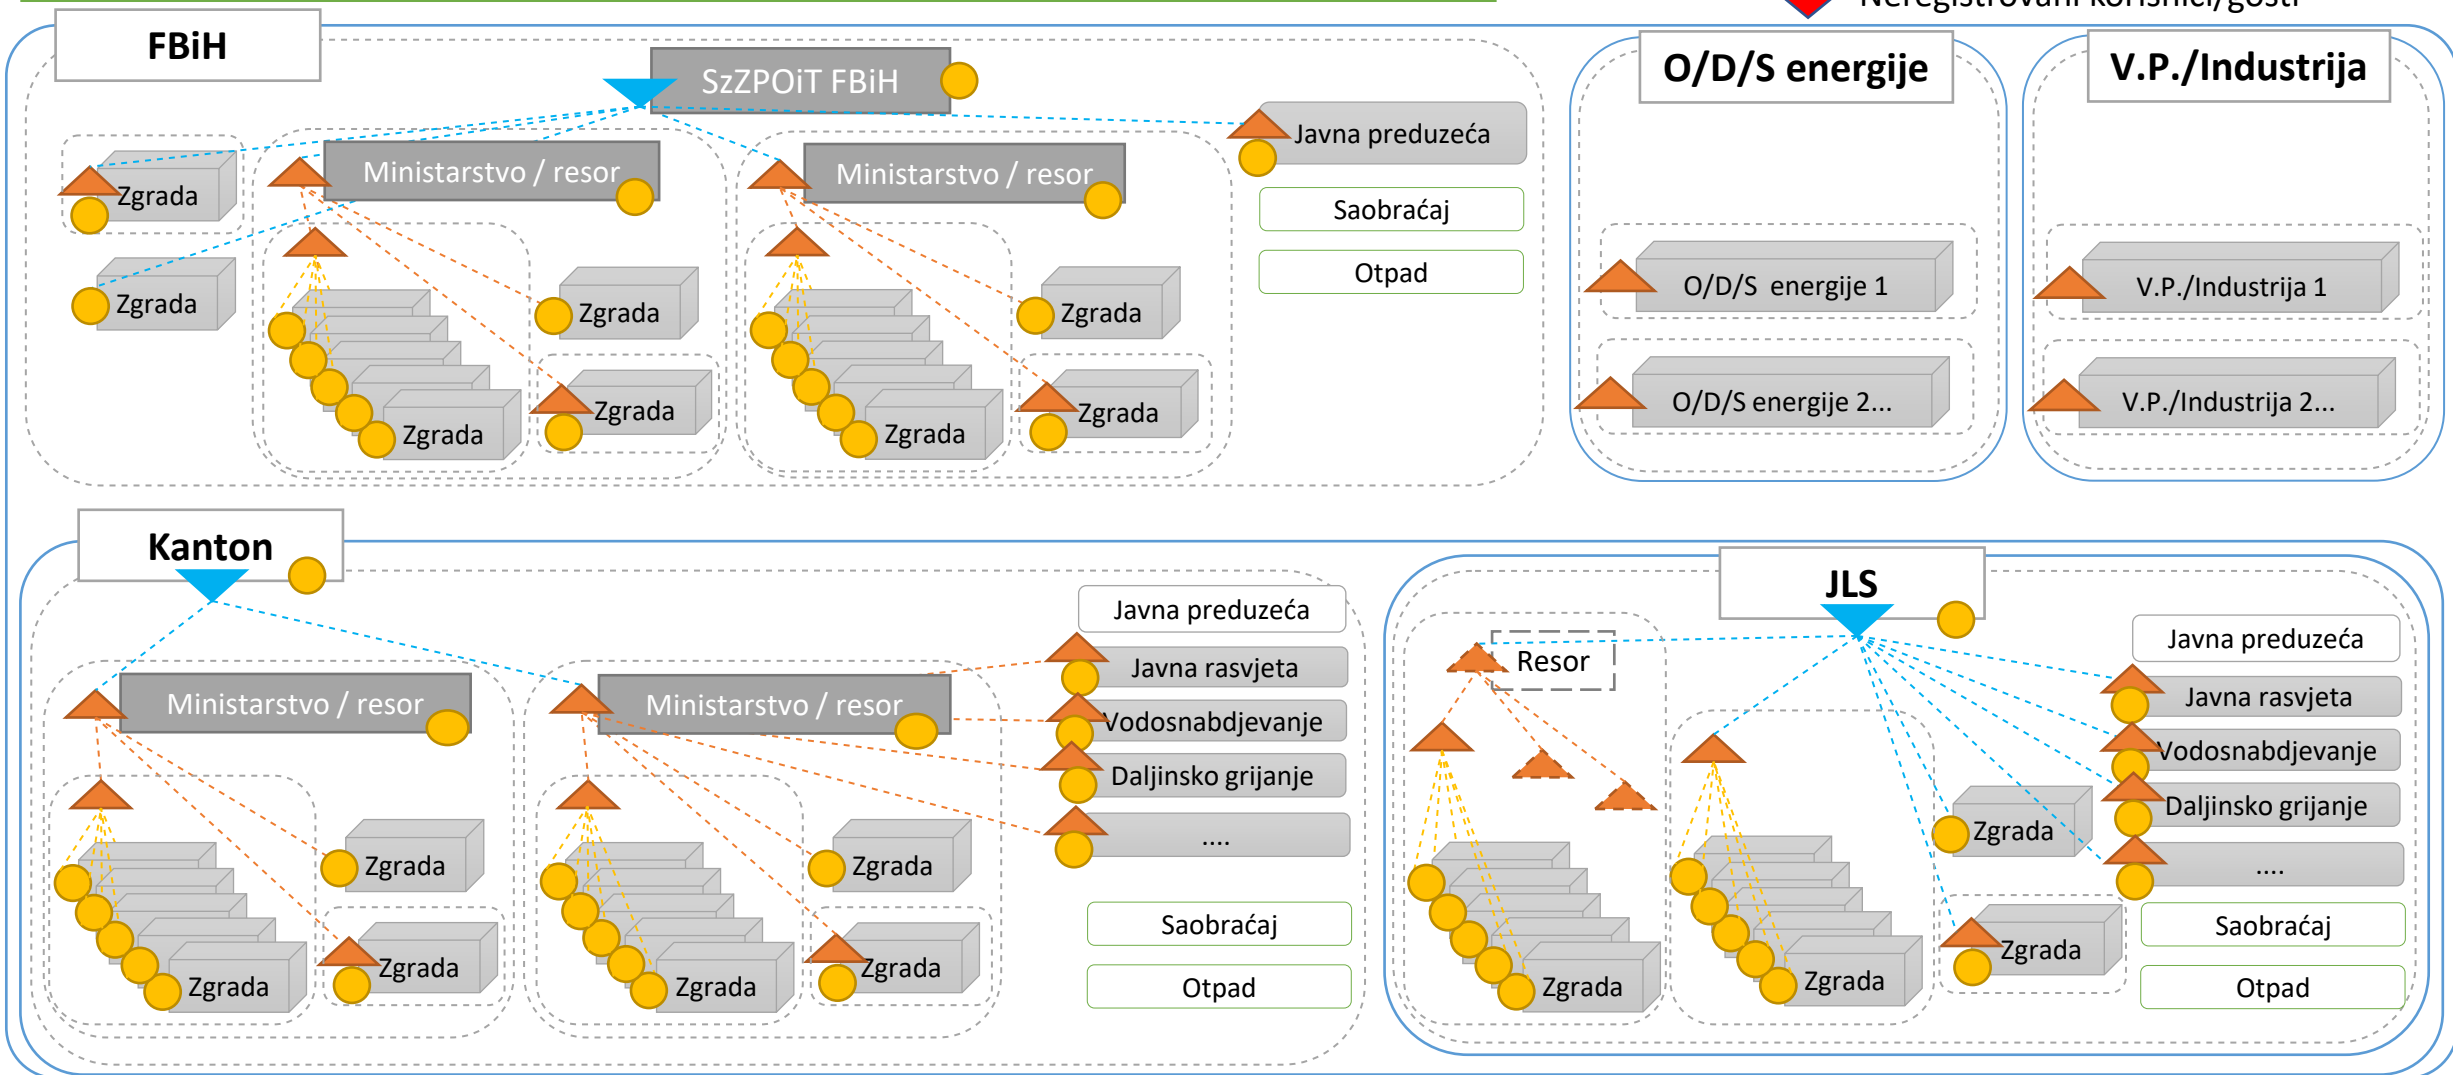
Neregistrovani korisnici/gosti

FBiH

SzZPOiT FBiH

Zgrada

Zgrada

Ministarstvo / resor

Zgrada

Zgrada

Zgrada

Ministarstvo / resor

Zgrada

Zgrada

Zgrada

Javna preduzeća

Saobraćaj

Otpad

O/D/S energije

O/D/S energije 1

O/D/S energije 2...

V.P./Industrija

V.P./Industrija 1

V.P./Industrija 2...

Kanton

Ministarstvo / resor

Zgrada

Zgrada

Zgrada

Ministarstvo / resor

Zgrada

Zgrada

Zgrada

Javna preduzeća

Javna rasvjeta

Vodosnabdjevanje

Daljinsko grijanje

....

Saobraćaj

Otpad

JLS

Resor

Zgrada

Zgrada

Zgrada

Zgrada

Javna preduzeća

Javna rasvjeta

Vodosnabdjevanje

Daljinsko grijanje

....

Saobraćaj

Otpad